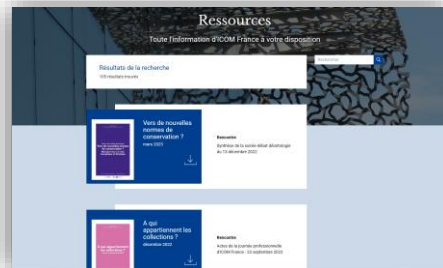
Ressources

Toute l'information d'ICOM France à votre disposition

Rechercher

Résultats de la recherche

105 résultats trouvés

Vers de nouvelles normes de conservation ?

mars 2023

Ressource

Synthèse de la soirée-débat déontologie du 13 décembre 2022

À qui appartiennent les collections ?

décembre 2022

Ressource

Actes de la journée professionnelle d'ICOM France - 23 septembre 2022